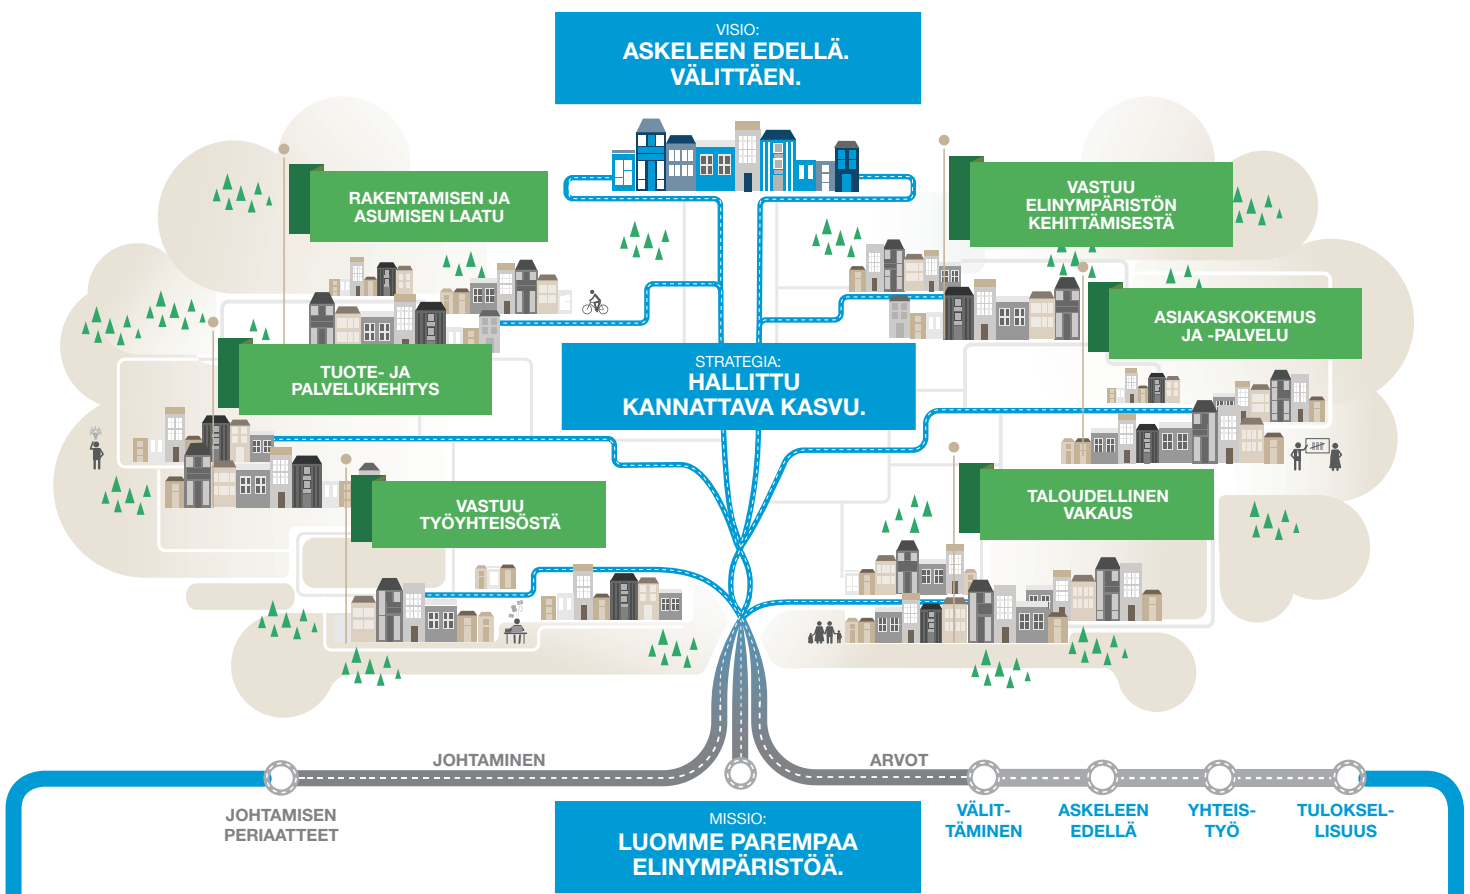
VISIO:
ASKELEEN EDELLÄ. VÄLITTÄEN.

RAKENTAMISEN JA ASUMISEN LAATU

VASTUU ELINYMPÄRISTÖN KEHITTÄMISESTÄ

ASIAKASKOKEMUS JA -PALVELU

TUOTE- JA PALVELUKEHITYS

STRATEGIA:
HALLITTU KANNATTAVA KASVU.

VASTUU TYÖYHTEISÖSTÄ

TALOUDELLINEN VAKAUS

JOHTAMINEN

ARVOT

JOHTAMISEN PERIAATTEET

MISSIO:
LUOMME PAREMPAA ELINYMPÄRISTÖÄ.

VÄLITTÄMINEN

ASKELEEN EDELLÄ

YHTEISTYÖ

TULOKSELLISUUS